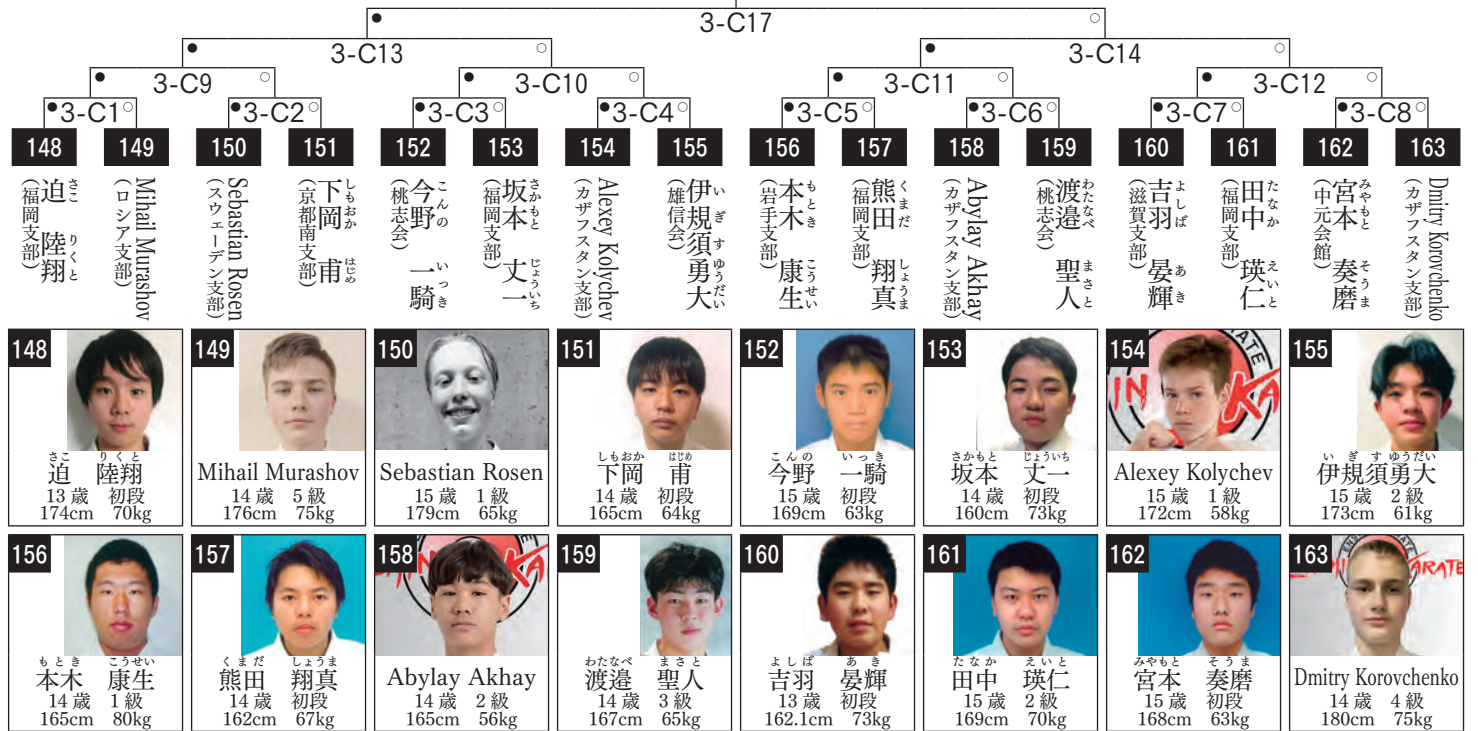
3-C17

3-C13

3-C14

3-C9

3-C10

3-C11

3-C12

3-C1 3-C2 3-C3 3-C4 3-C5 3-C6 3-C7 3-C8

148 迫 陸翔（福岡支部）
149 Mihail Murashov（ロシア支部）
150 Sebastian Rosen（スウェーデン支部）
151 下岡 甫（京都南支部）
152 今野 一騎（桃志会）
153 坂本 丈一（福岡支部）
154 Alexey Kolychev（カザフスタン支部）
155 伊規須勇大（雄信会）
156 本木 康生（岩手支部）
157 熊田 翔真（福岡支部）
158 Abylay Akhay（カザフスタン支部）
159 渡邉 聖人（桃志会）
160 吉羽 晏輝（滋賀支部）
161 田中 瑛仁（福岡支部）
162 宮本 奏磨（中元会館）
163 Dmitry Korovchenko（カザフスタン支部）

148
迫 陸翔
13歳 初段
174cm 70kg

149
Mihail Murashov
14歳 5級
176cm 75kg

150
Sebastian Rosen
15歳 1級
179cm 65kg

151
下岡 甫
14歳 初段
165cm 64kg

152
今野 一騎
15歳 初段
169cm 63kg

153
坂本 丈一
14歳 初段
160cm 73kg

154
Alexey Kolychev
15歳 1級
172cm 58kg

155
伊規須勇大
15歳 2級
173cm 61kg

156
本木 康生
14歳 1級
165cm 80kg

157
熊田 翔真
14歳 初段
162cm 67kg

158
Abylay Akhay
14歳 2級
165cm 56kg

159
渡邉 聖人
14歳 3級
167cm 65kg

160
吉羽 晏輝
13歳 初段
162.1cm 73kg

161
田中 瑛仁
15歳 2級
169cm 70kg

162
宮本 奏磨
15歳 初段
168cm 63kg

163
Dmitry Korovchenko
14歳 4級
180cm 75kg